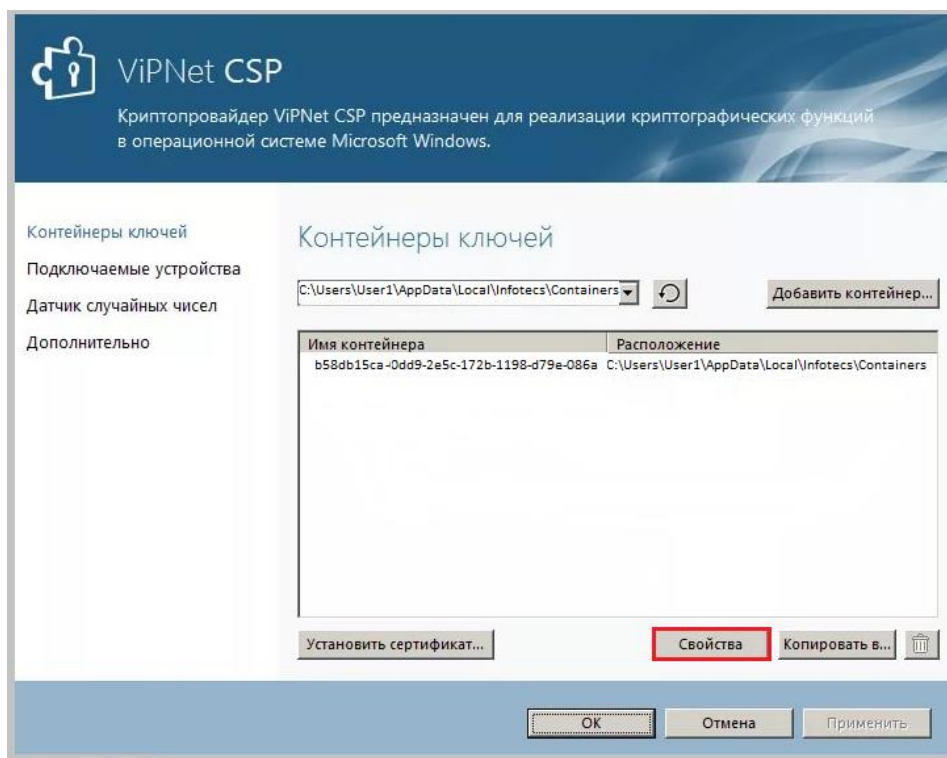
ViPNet CSP

Криптопровайдер ViPNet CSP предназначен для реализации криптографических функций в операционной системе Microsoft Windows.

Контейнеры ключей
Подключаемые устройства
Датчик случайных чисел
Дополнительно

Контейнеры ключей

C:\Users\User1\AppData\Local\Infotecs\Containers

Добавить контейнер...

| Имя контейнера | Расположение |
|---|---|
| b58db15ca-0dd9-2e5c-172b-1198-d79e-086a | C:\Users\User1\AppData\Local\Infotecs\Containers |

Установить сертификат...

Свойства

Копировать в...

OK

Отмена

Применить